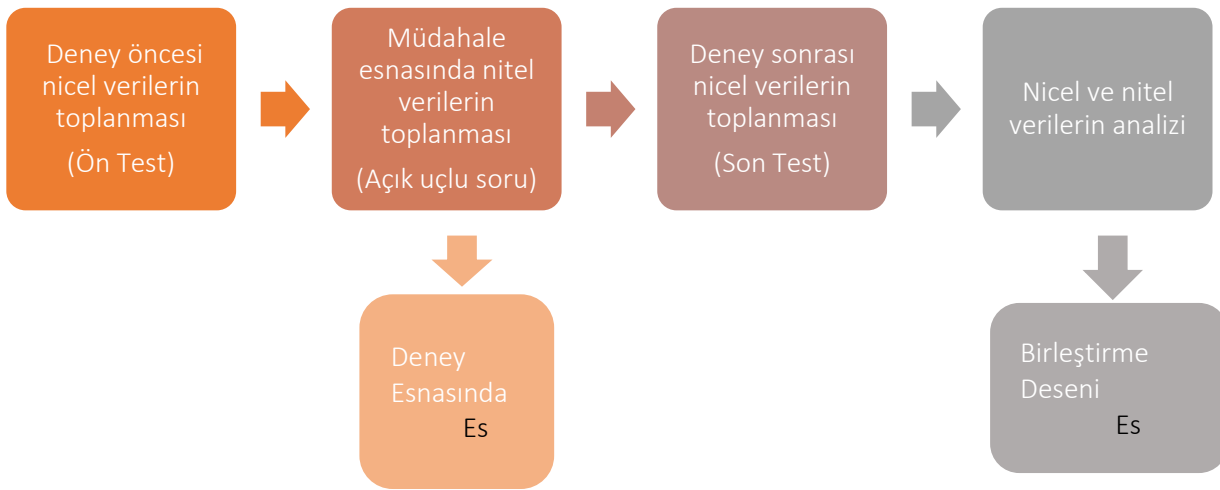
Deney öncesi nicel verilerin toplanması

(Ön Test)

Müdahale esnasında nitel verilerin toplanması

(Açık uçlu soru)

Deney sonrası nicel verilerin toplanması

(Son Test)

Nicel ve nitel verilerin analizi

Deney Esnasında

Es

Birleştirme Deseni

Es